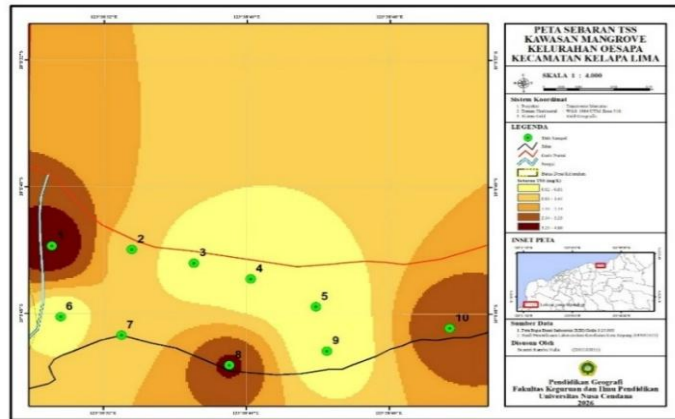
PETA SEBARAN TSS
KAWASAN MANGROVE
KELURAHAN OESAPA
KECAMATAN KELAPA LIMA

SKALA 1 : 4.000

Sistem Koordinat

LEGENDA

INSET PETA

Sumber Data

Disusun Oleh

Pendidikan Geografi
Fakultas Keguruan dan Ilmu Pendidikan
Universitas Nusa Cendana
2026

1
2
3
4
5
6
7
8
9
10